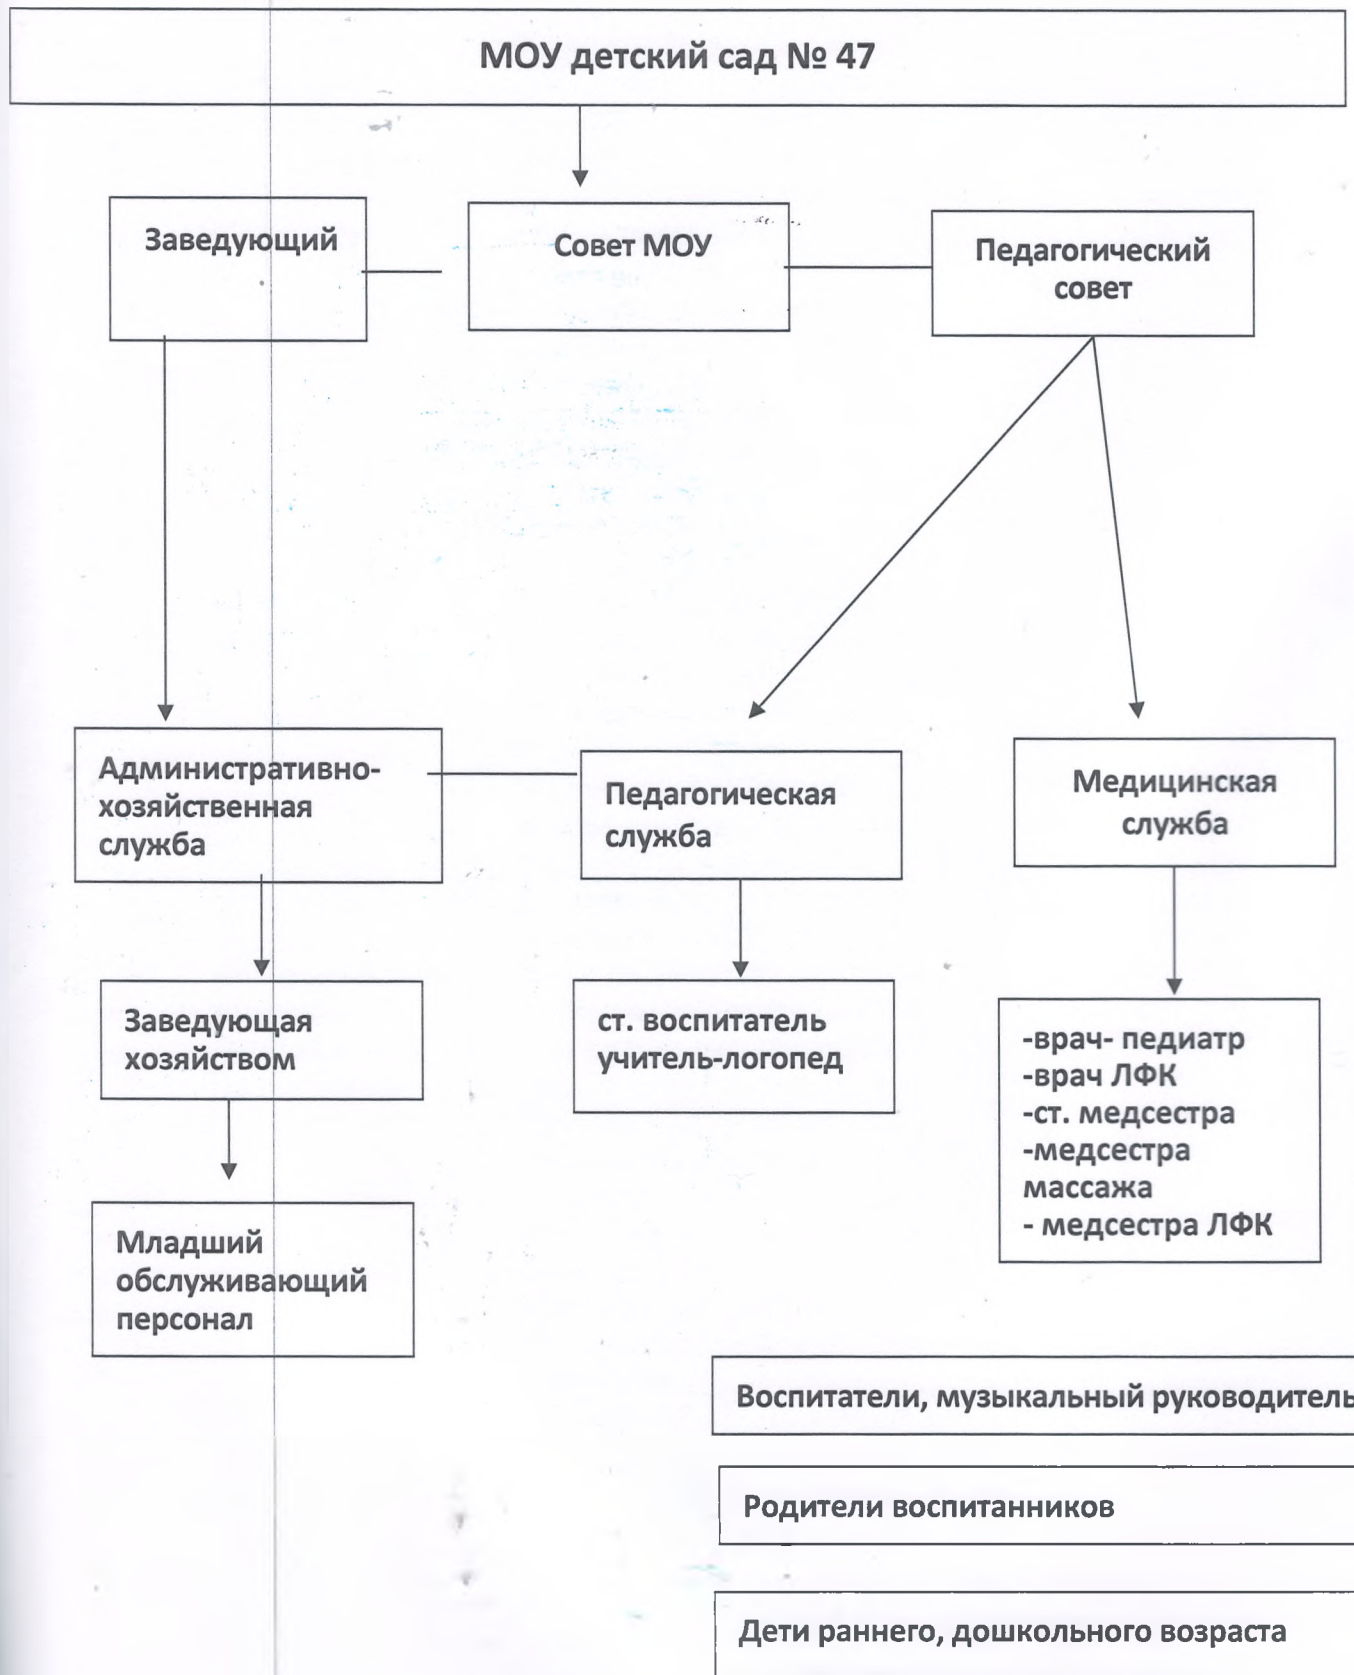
МОУ детский сад № 47

Заведующий

Совет МОУ

Педагогический совет

Административно-хозяйственная служба

Педагогическая служба

Медицинская служба

Заведующая хозяйством

ст. воспитатель учитель-логопед

-врач- педиатр
-врач ЛФК
-ст. медсестра
-медсестра массажа
- медсестра ЛФК

Младший обслуживающий персонал

Воспитатели, музыкальный руководитель

Родители воспитанников

Дети раннего, дошкольного возраста